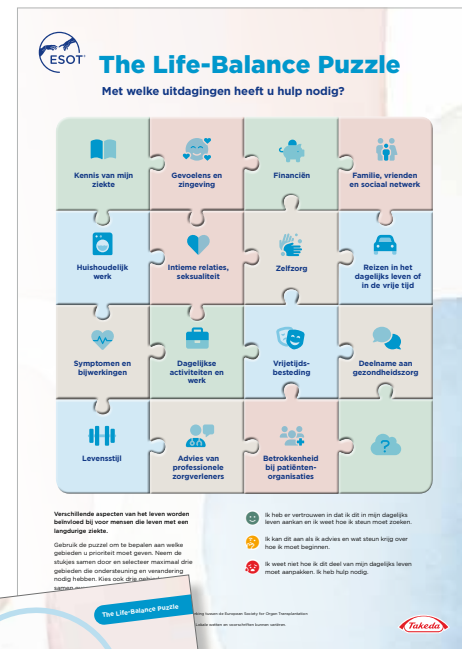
ESOT

The Life-Balance Puzzle

Met welke uitdagingen heeft u hulp nodig?

Kennis van mijn ziekte

Gevoelens en zingeving

Financiën

Familie, vrienden en sociaal netwerk

Huishoudelijk werk

Intieme relaties, seksualiteit

Zelfzorg

Reizen in het dagelijks leven of in de vrije tijd

Symptomen en bijwerkingen

Dagelijkse activiteiten en werk

Vrijetijds-besteding

Deelname aan gezondheidszorg

Levensstijl

Advies van professionele zorgverleners

Betrokkenheid bij patiënten-organisaties

?

Verschillende aspecten van het leven worden beïnvloed bij voor mensen die leven met een langdurige ziekte.

Gebruik de puzzel om te bepalen aan welke gebieden u prioriteit moet geven. Neem de stukjes samen door en selecteer maximaal drie gebieden die ondersteuning en verandering nodig hebben. Kies ook drie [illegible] samen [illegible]

Ik heb er vertrouwen in dat ik dit in mijn dagelijks leven aanken en ik weet hoe ik steun moet zoeken.

Ik kan dit aan als ik advies en wat steun krijg over hoe ik moet beginnen.

Ik weet niet hoe ik dit deel van mijn dagelijks leven moet aanpakken. Ik heb hulp nodig.

The Life-Balance Puzzle

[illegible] tussen de European Society for Organ Transplantation

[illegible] kunnen variëren.

Takeda